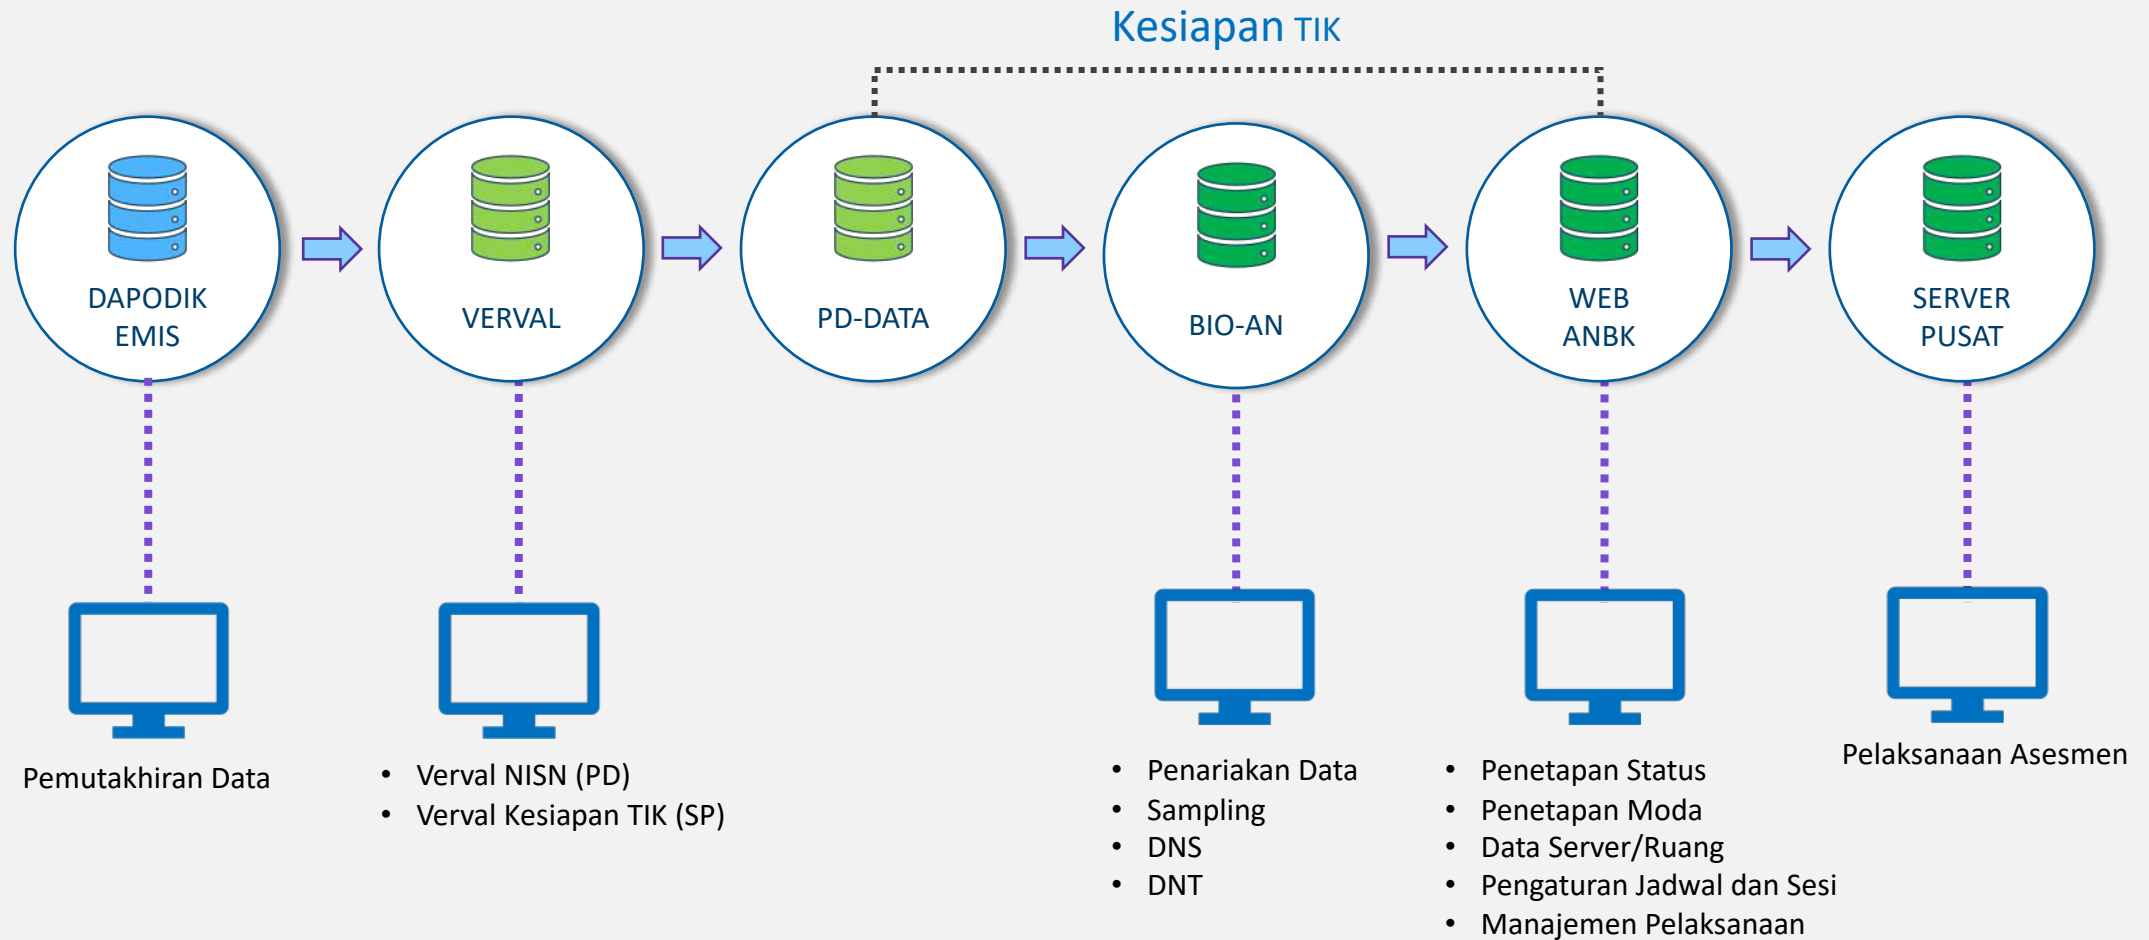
Kesiapan TIK

DAPODIK EMIS

VERVAL

PD-DATA

BIO-AN

WEB ANBK

SERVER PUSAT

Pemutakhiran Data

- Verval NISN (PD)
- Verval Kesiapan TIK (SP)

- Penariakan Data
- Sampling
- DNS
- DNT

- Penetapan Status
- Penetapan Moda
- Data Server/Ruang
- Pengaturan Jadwal dan Sesi
- Manajemen Pelaksanaan

Pelaksanaan Asesmen